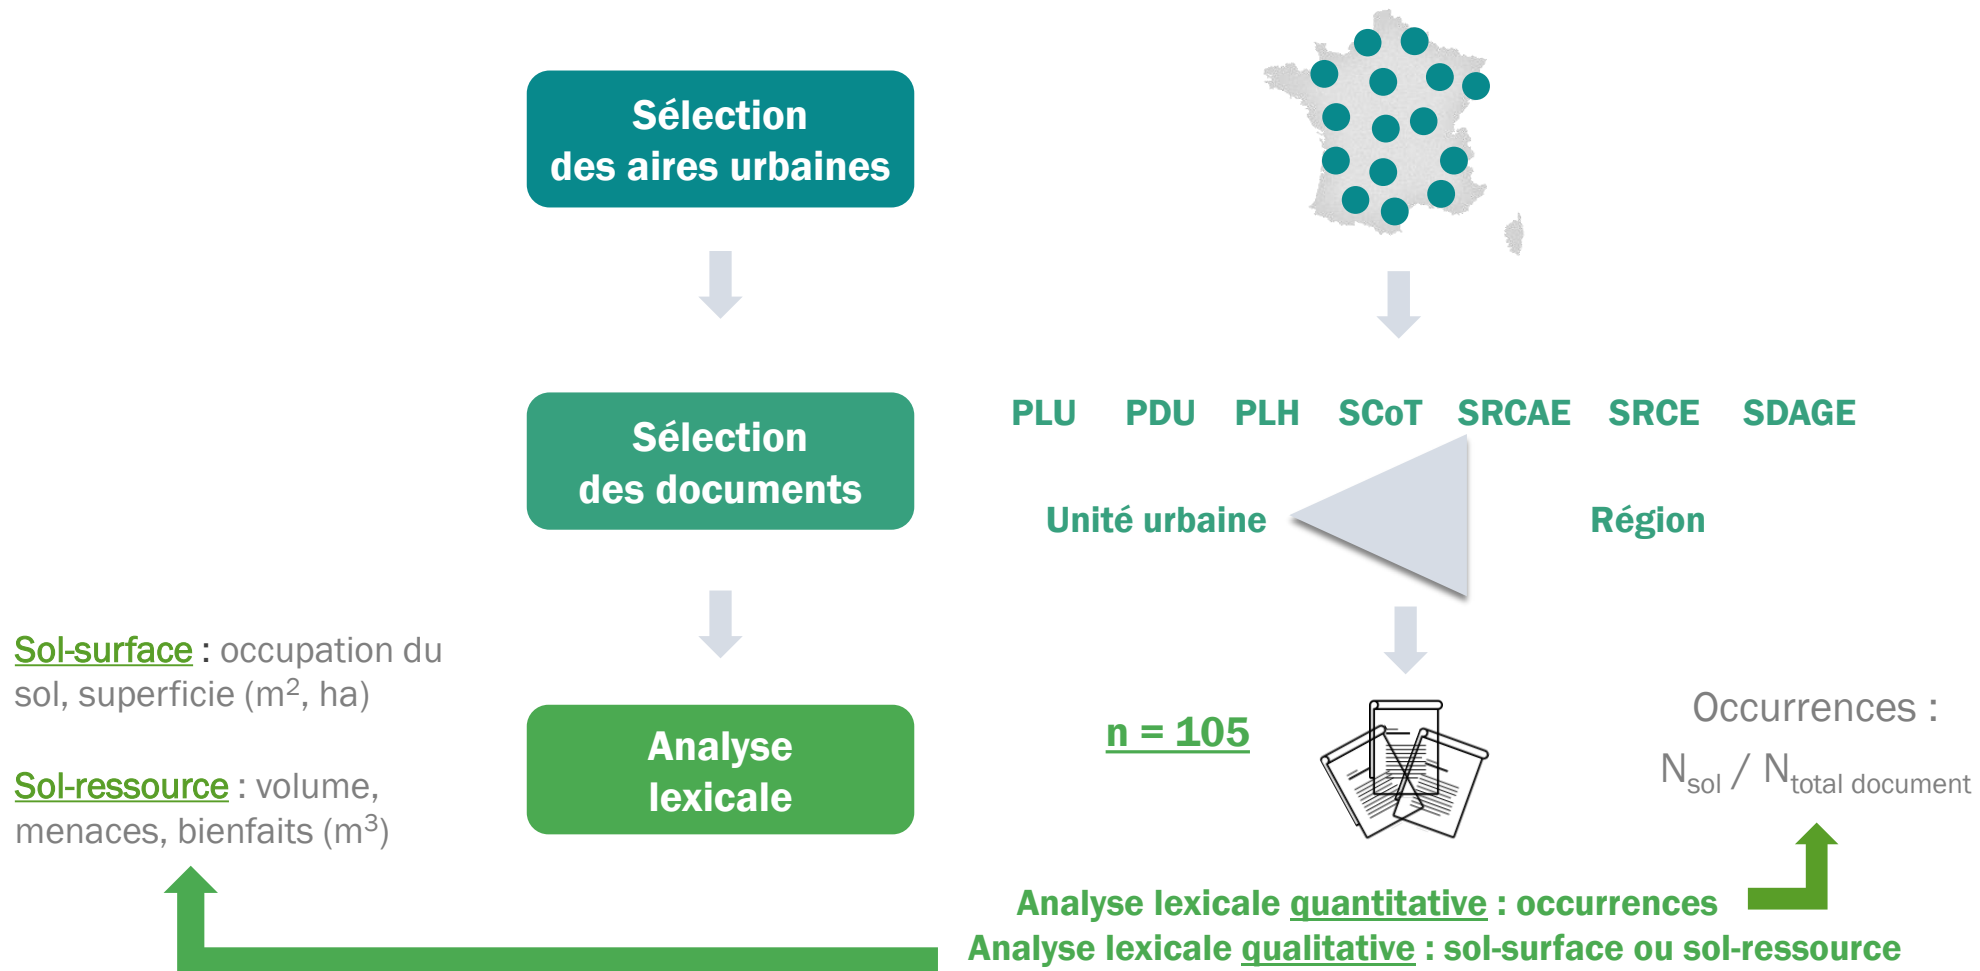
Sélection des aires urbaines

Sélection des documents

Analyse lexicale

PLU PDU PLH SCoT SRCAE SRCE SDAGE

Unité urbaine

Région

Sol-surface : occupation du sol, superficie ($m^2$, ha)

Sol-ressource : volume, menaces, bienfaits ($m^3$)

n = 105

Occurrences :

$N_{sol}$ / $N_{total\ document}$

Analyse lexicale quantitative : occurrences

Analyse lexicale qualitative : sol-surface ou sol-ressource